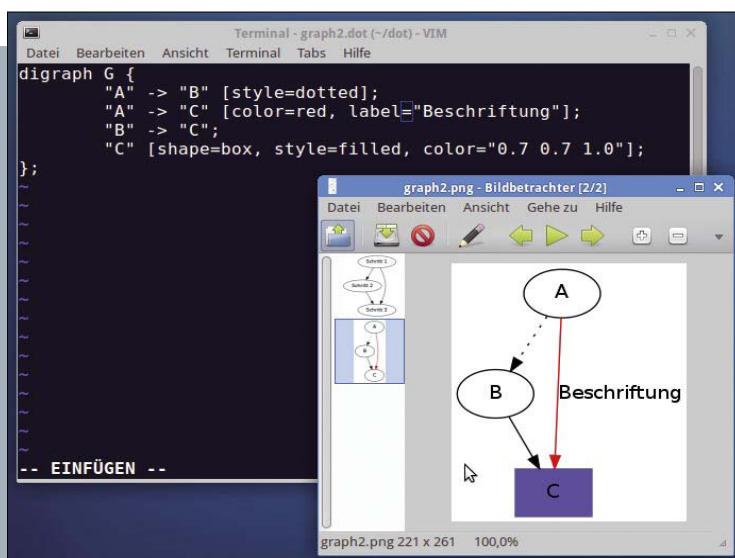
Terminal - graph2.dot (~/dot) - VIM

Datei Bearbeiten Ansicht Terminal Tabs Hilfe

digraph G {
"A" -> "B" [style=dotted];
"A" -> "C" [color=red, label="Beschriftung"];
"B" -> "C";
"C" [shape=box, style=filled, color="0.7 0.7 1.0"];
};
~
~
~
~
~
~
~
~
~
~
~
~
~
~
~
-- EINFÜGEN --

graph2.png - Bildbetrachter [2/2]

Datei Bearbeiten Ansicht Gehe zu Hilfe

Schritt 1
Schritt 2
Schritt 3

A
B
C

A
B
Beschriftung
C

graph2.png 221 x 261 100,0%